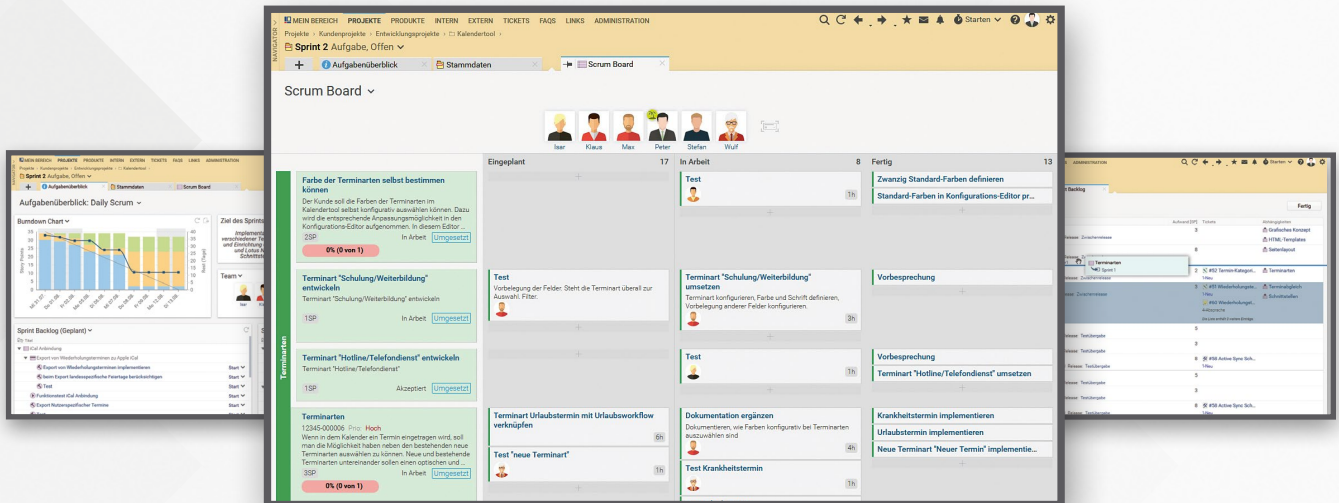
NAVIGATOR

MEIN BEREICH PROJEKTE PRODUKTE INTERN EXTERN TICKETS FAQS LINKS ADMINISTRATION

Starten

Projekte › Kundenprojekte › Entwicklungsprojekte › Kalendertool ›

Sprint 2 Aufgabe, Offen

+ Aufgabenüberblick Stammdaten Scrum Board

Scrum Board

Isar Klaus Max Peter Stefan Wulf

Eingeplant 17 | In Arbeit 8 | Fertig 13

Terminarten

Farbe der Terminarten selbst bestimmen können
Der Kunde soll die Farben der Terminarten im Kalendertool selbst konfigurativ auswählen können. Dazu wird die entsprechende Anpassungsmöglichkeit in den Konfigurations-Editor aufgenommen. In diesem Editor ...
2SP In Arbeit Umgesetzt
0% (0 von 1)

Test
1h

Zwanzig Standard-Farben definieren

Standard-Farben in Konfigurations-Editor pr...

Terminart "Schulung/Weiterbildung" entwickeln
Terminart "Schulung/Weiterbildung" entwickeln
1SP In Arbeit Umgesetzt

Test
Vorbelegung der Felder. Steht die Terminart überall zur Auswahl. Filter.

Terminart "Schulung/Weiterbildung" umsetzen
Terminart konfigurieren, Farbe und Schrift definieren, Vorbelegung anderer Felder konfigurieren.
3h

Vorbesprechung

Terminart "Hotline/Telefondienst" entwickeln
Terminart "Hotline/Telefondienst"
1SP Akzeptiert Umgesetzt

Test
1h

Vorbesprechung

Terminart "Hotline/Telefondienst" umsetzen

Terminarten
12345-000006 Proj. Hoch
Wenn in dem Kalender ein Termin eingetragen wird, soll man die Möglichkeit haben neben den bestehenden neue Terminarten auswählen zu können. Neue und bestehende Terminarten untereinander sollen einen optischen und ...
3SP In Arbeit Umgesetzt
0% (0 von 1)

Terminart Urlaubstermin mit Urlaubsworkflow verknüpfen
6h

Test "neue Terminart"
1h

Dokumentation ergänzen
Dokumentieren, wie Farben konfigurativ bei Terminarten auszuwählen sind
4h

Test Krankheitstermin
1h

Krankheitstermin implementieren

Urlaubstermin implementieren

Neue Terminart "Neuer Termin" implementie...

MEIN BEREICH PROJEKTE PRODUKTE INTERN EXTERN TICKETS FAQS LINKS ADMINISTRATION

Sprint 2 Aufgabe, Offen

Aufgabenüberblick Stammdaten Scrum Board

Aufgabenüberblick: Daily Scrum

Burndown Chart

Ziel des Sprints

Team

Sprint Backlog (Geplant)

iCal Anbindung

Export von Wiederholungsterminen zu Apple iCal

Export von Wiederholungsterminen implementieren

beim Export landesspezifische Feiertage berücksichtigen

Test

Funktionstest iCal Anbindung

Export Nutzerspezifischer Termine

Start

ADMINISTRATION

Starten

Backlog

Fertig

Terminarten

Sprint 1

Grafisches Konzept

HTML-Templates

Seitenlayout

Terminarten

Schnittstellen

Testübergabe

#56 Active Sync Sch...